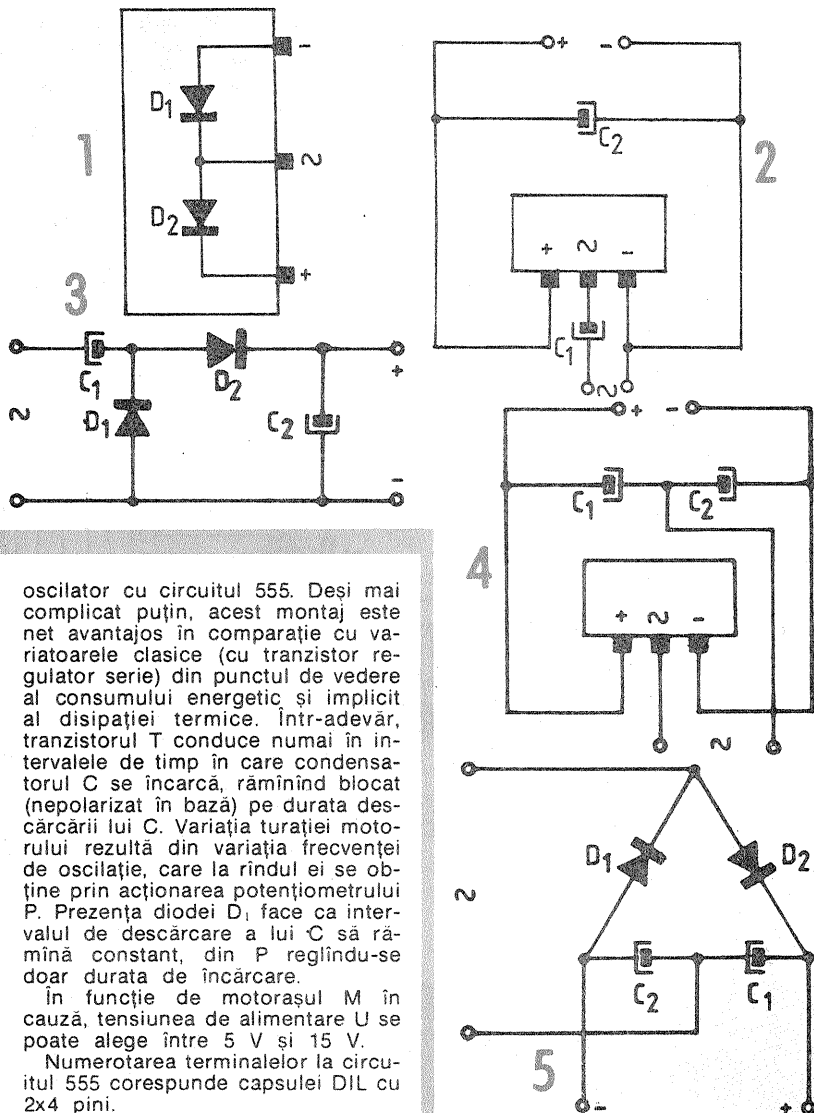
1

$D_1$

$D_2$

–

~

+

2

+ –

$C_2$

+ ~ –

$C_1$

~

3

$C_1$

$D_2$

~

$D_1$

$C_2$

+

–

4

+ –

$C_1$

$C_2$

+ ~ –

~

5

~

$D_1$

$D_2$

$C_2$

$C_1$

–

+

oscilator cu circuitul 555. Deși mai complicat puțin, acest montaj este net avantajos în comparație cu variatoarele clasice (cu tranzistor regulator serie) din punctul de vedere al consumului energetic și implicit al disipației termice. Într-adevăr, tranzistorul T conduce numai în intervalele de timp în care condensatorul C se încarcă, rămînînd blocat (nepolarizat în bază) pe durata descărcării lui C. Variația turației motorului rezultă din variația frecvenței de oscilație, care la rîndul ei se obține prin acționarea potențiometrului P. Prezența diodei $D_1$ face ca intervalul de descărcare a lui C să rămînă constant, din P reglîndu-se doar durata de încărcare.

În funcție de motorașul M în cauză, tensiunea de alimentare U se poate alege între 5 V și 15 V.

Numerotarea terminalelor la circuitul 555 corespunde capsulei DIL cu 2x4 pini.